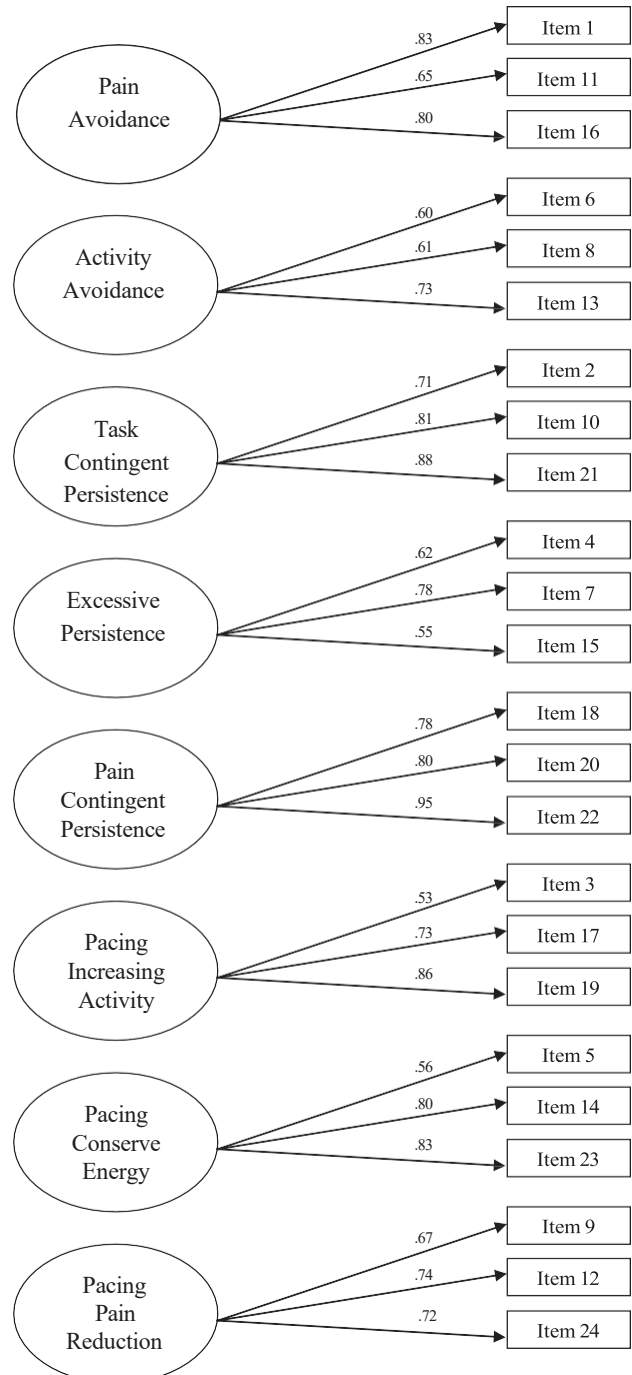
Pain Avoidance
.83
Item 1
.65
Item 11
.80
Item 16

Activity Avoidance
.60
Item 6
.61
Item 8
.73
Item 13

Task Contingent Persistence
.71
Item 2
.81
Item 10
.88
Item 21

Excessive Persistence
.62
Item 4
.78
Item 7
.55
Item 15

Pain Contingent Persistence
.78
Item 18
.80
Item 20
.95
Item 22

Pacing Increasing Activity
.53
Item 3
.73
Item 17
.86
Item 19

Pacing Conserve Energy
.56
Item 5
.80
Item 14
.83
Item 23

Pacing Pain Reduction
.67
Item 9
.74
Item 12
.72
Item 24